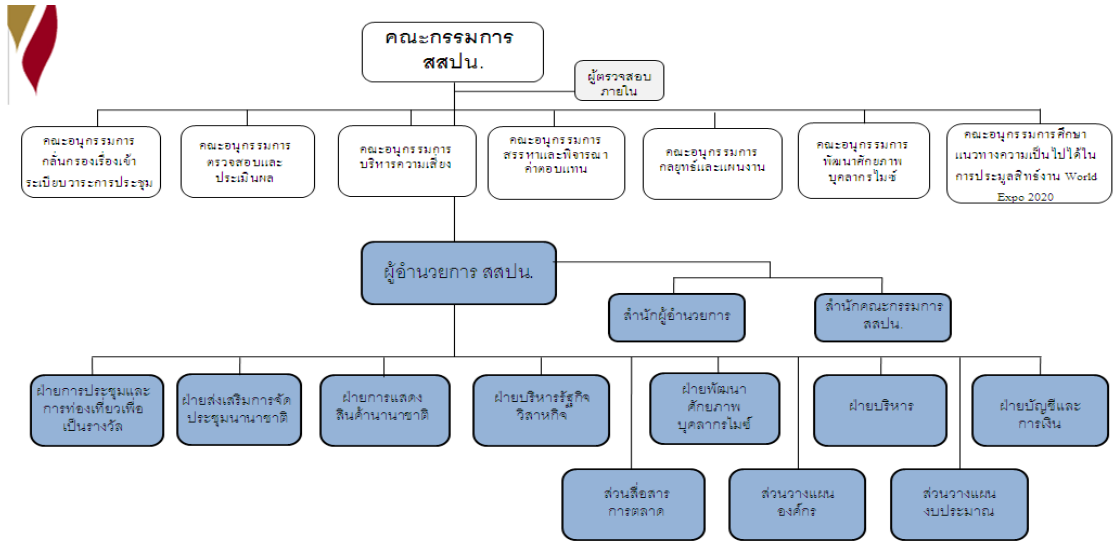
คณะกรรมการ สสปน.

ผู้ตรวจสอบภายใน

คณะอนุกรรมการกลั่นกรองเรื่องเข้าระเบียบวาระการประชุม

คณะอนุกรรมการตรวจสอบและประเมินผล

คณะอนุกรรมการบริหารความเสี่ยง

คณะอนุกรรมการสรรหาและพิจารณาค่าตอบแทน

คณะอนุกรรมการกลยุทธ์และแผนงาน

คณะอนุกรรมการพัฒนาศักยภาพบุคลากรไมซ์

คณะอนุกรรมการศึกษาแนวทางความเป็นไปได้ในการประมูลสิทธิ์งาน World Expo 2020

ผู้อำนวยการ สสปน.

สำนักผู้อำนวยการ

สำนักคณะกรรมการ สสปน.

ฝ่ายการประชุมและการท่องเที่ยวเพื่อเป็นรางวัล

ฝ่ายส่งเสริมการจัดประชุมนานาชาติ

ฝ่ายการแสดงสินค้านานาชาติ

ฝ่ายบริหารรัฐกิจวิสาหกิจ

ฝ่ายพัฒนาศักยภาพบุคลากรไมซ์

ฝ่ายบริหาร

ฝ่ายบัญชีและการเงิน

ส่วนสื่อสารการตลาด

ส่วนวางแผนองค์กร

ส่วนวางแผนงบประมาณ